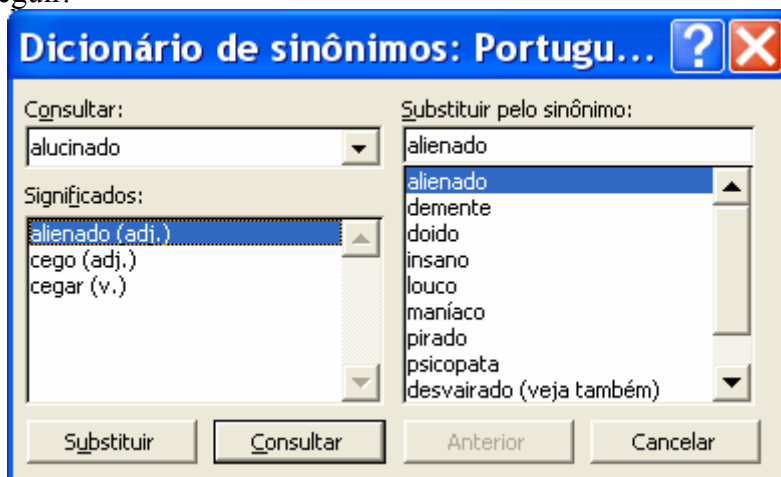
Dicionário de sinônimos: Portugu...

Consultar:
alucinado

Significados:
alienado (adj.)
cego (adj.)
cegar (v.)

Substituir pelo sinônimo:
alienado

alienado
demente
doido
insano
louco
maníaco
pirado
psicopata
desvairado (veja também)

Substituir
Consultar
Anterior
Cancelar